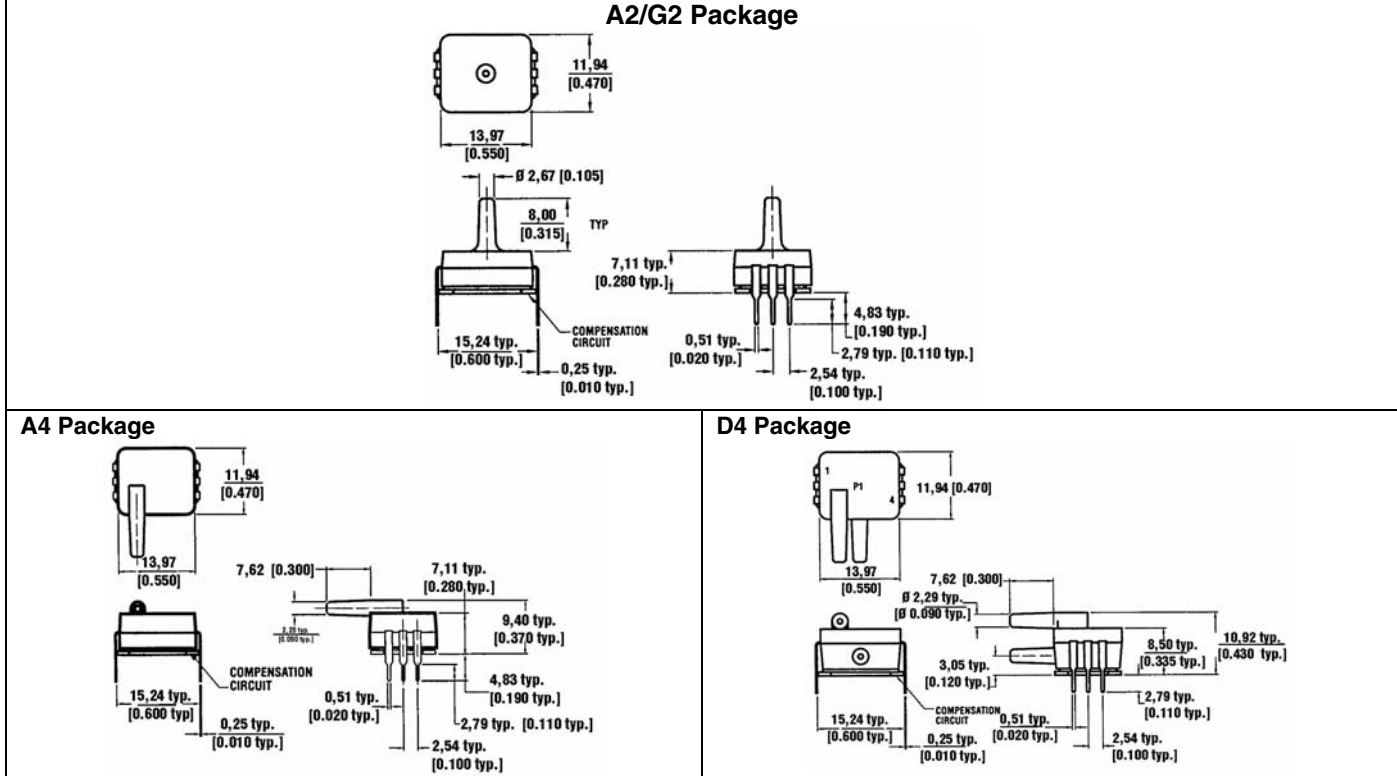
A2/G2 Package

11,94
[0.470]

13,97
[0.550]

Ø 2,67 [0.105]

8,00
[0.315]

TYP

7,11 typ.
[0.280 typ.]

4,83 typ.
[0.190 typ.]

COMPENSATION CIRCUIT

15,24 typ.
[0.600 typ.]

0,51 typ.
[0.020 typ.]

2,79 typ. [0.110 typ.]

0,25 typ.
[0.010 typ.]

2,54 typ.
[0.100 typ.]

A4 Package

11,94
[0.470]

13,97
[0.550]

7,62 [0.300]

7,11 typ.
[0.280 typ.]

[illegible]

9,40 typ.
[0.370 typ.]

COMPENSATION CIRCUIT

4,83 typ.
[0.190 typ.]

15,24 typ.
[0.600 typ]

0,51 typ.
[0.020 typ.]

2,79 typ. [0.110 typ.]

0,25 typ.
[0.010 typ.]

2,54 typ.
[0.100 typ.]

D4 Package

1

P1

4

11,94 [0.470]

13,97
[0.550]

7,62 [0.300]

Ø 2,29 typ.
[Ø 0.090 typ.]

8,50 typ.
[0.335 typ.]

10,92 typ.
[0.430 typ.]

3,05 typ.
[0.120 typ.]

2,79 typ.
[0.110 typ.]

COMPENSATION CIRCUIT

0,51 typ.
[0.020 typ.]

15,24 typ.
[0.600 typ.]

0,25 typ.
[0.010 typ.]

2,54 typ.
[0.100 typ.]